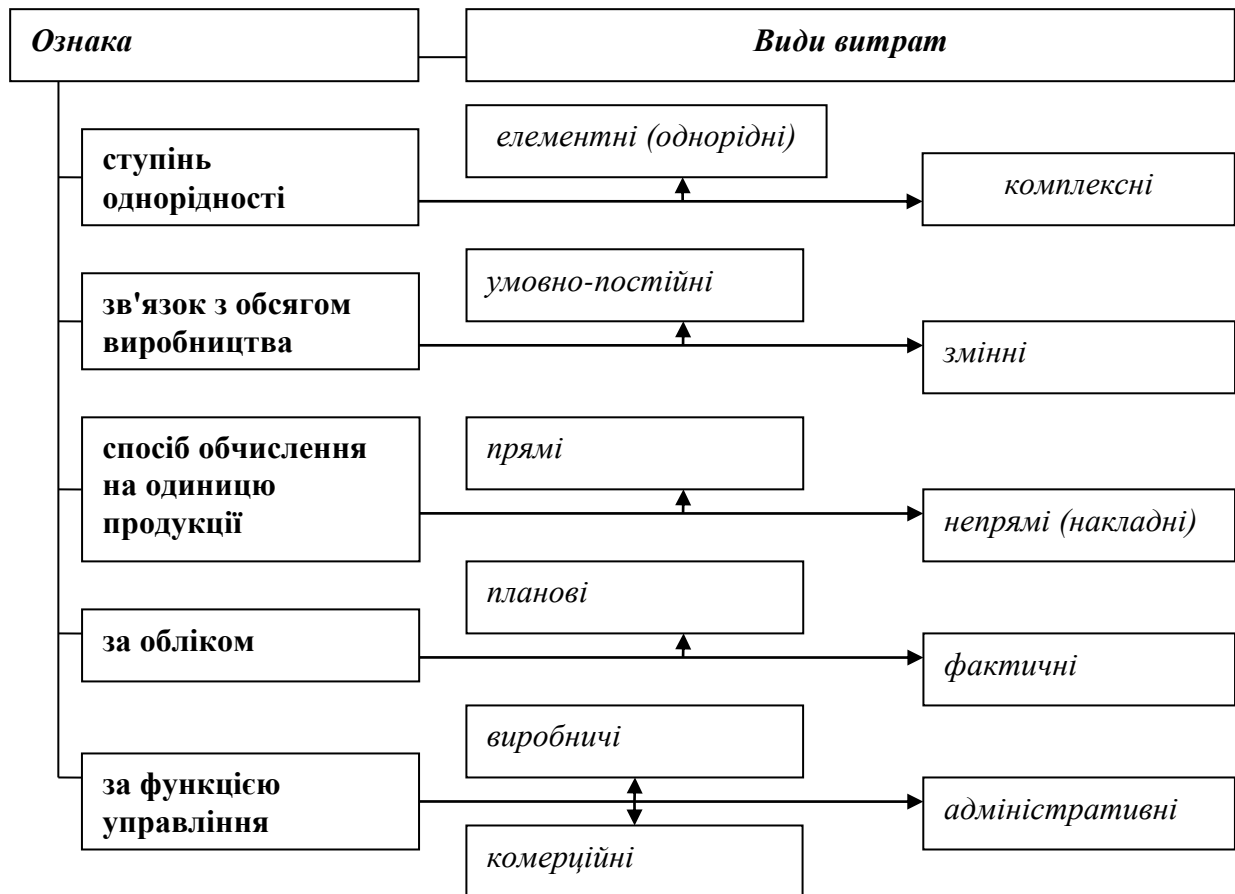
Ознака

Види витрат

ступінь однорідності

елементні (однорідні)

комплексні

зв'язок з обсягом виробництва

умовно-постійні

змінні

спосіб обчислення на одиницю продукції

прямі

непрямі (накладні)

за обліком

планові

фактичні

за функцією управління

виробничі

адміністративні

комерційні